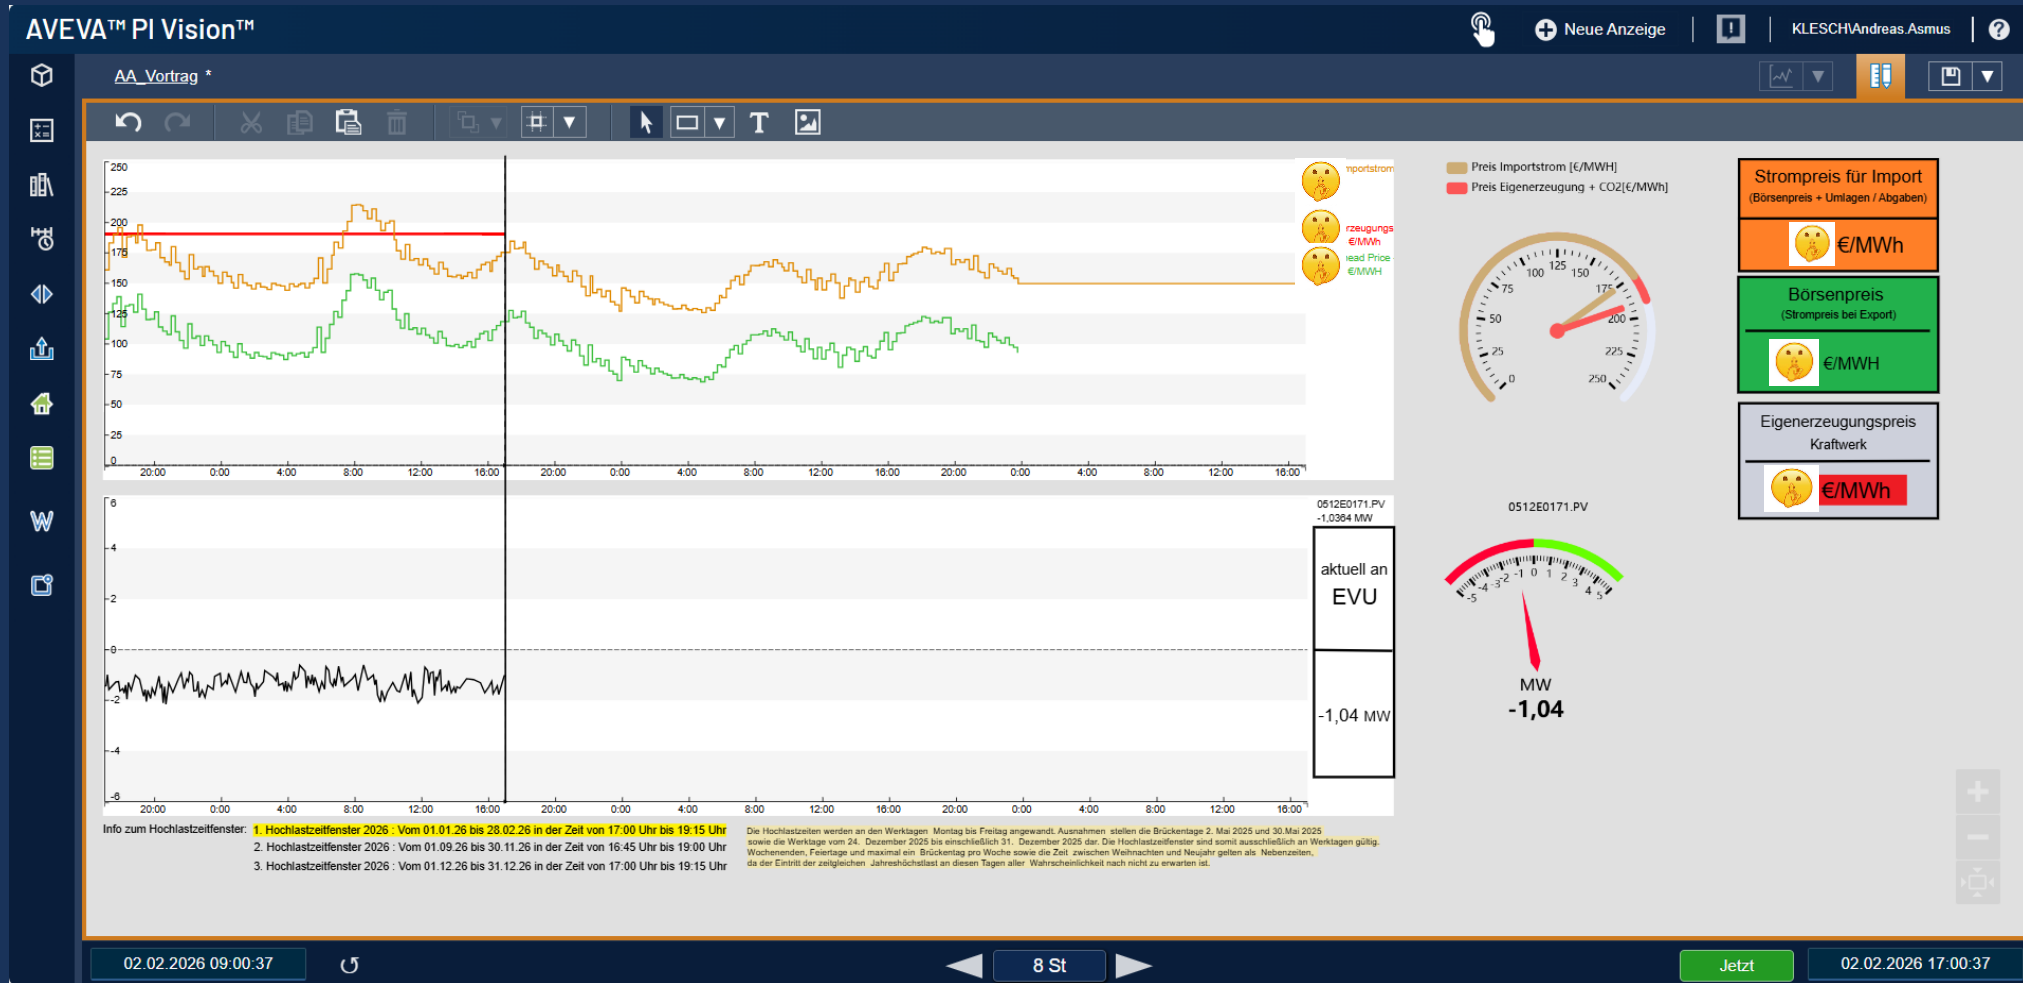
AVEVA™ PI Vision™

Neue Anzeige

KLESCH\Andreas.Asmus

AA_Vortrag *

250
225
200
175
150
125
100
75
50
25
0

20:00 0:00 4:00 8:00 12:00 16:00 20:00 0:00 4:00 8:00 12:00 16:00 20:00 0:00 4:00 8:00 12:00 16:00

nportstrom
rzeugungs €/MWh
ead Price €/MWH

Preis Importstrom [€/MWH]
Preis Eigenerzeugung + CO2[€/MWh]

0 25 50 75 100 125 150 175 200 225 250

Strompreis für Import
(Börsenpreis + Umlagen / Abgaben)
€/MWh

Börsenpreis
(Strompreis bei Export)
€/MWH

Eigenerzeugungspreis
Kraftwerk
€/MWh

6
4
2
0
-2
-4
-6

20:00 0:00 4:00 8:00 12:00 16:00 20:00 0:00 4:00 8:00 12:00 16:00 20:00 0:00 4:00 8:00 12:00 16:00

0512E0171.PV
-1,0364 MW

aktuell an
EVU

-1,04 MW

0512E0171.PV

-5 -4 -3 -2 -1 0 1 2 3 4 5

MW
-1,04

Info zum Hochlastzeitfenster: 1. Hochlastzeitfenster 2026 : Vom 01.01.26 bis 28.02.26 in der Zeit von 17:00 Uhr bis 19:15 Uhr
2. Hochlastzeitfenster 2026 : Vom 01.09.26 bis 30.11.26 in der Zeit von 16:45 Uhr bis 19:00 Uhr
3. Hochlastzeitfenster 2026 : Vom 01.12.26 bis 31.12.26 in der Zeit von 17:00 Uhr bis 19:15 Uhr

Die Hochlastzeiten werden an den Werktagen Montag bis Freitag angewandt. Ausnahmen stellen die Brückentage 2. Mai 2025 und 30.Mai 2025 sowie die Werktage vom 24. Dezember 2025 bis einschließlich 31. Dezember 2025 dar. Die Hochlastzeitfenster sind somit ausschließlich an Werktagen gültig. Wochenenden, Feiertage und maximal ein Brückentag pro Woche sowie die Zeit zwischen Weihnachten und Neujahr gelten als Nebenzeiten, da der Eintritt der zeitgleichen Jahreshöchstlast an diesen Tagen aller Wahrscheinlichkeit nach nicht zu erwarten ist.

02.02.2026 09:00:37
8 St
Jetzt
02.02.2026 17:00:37